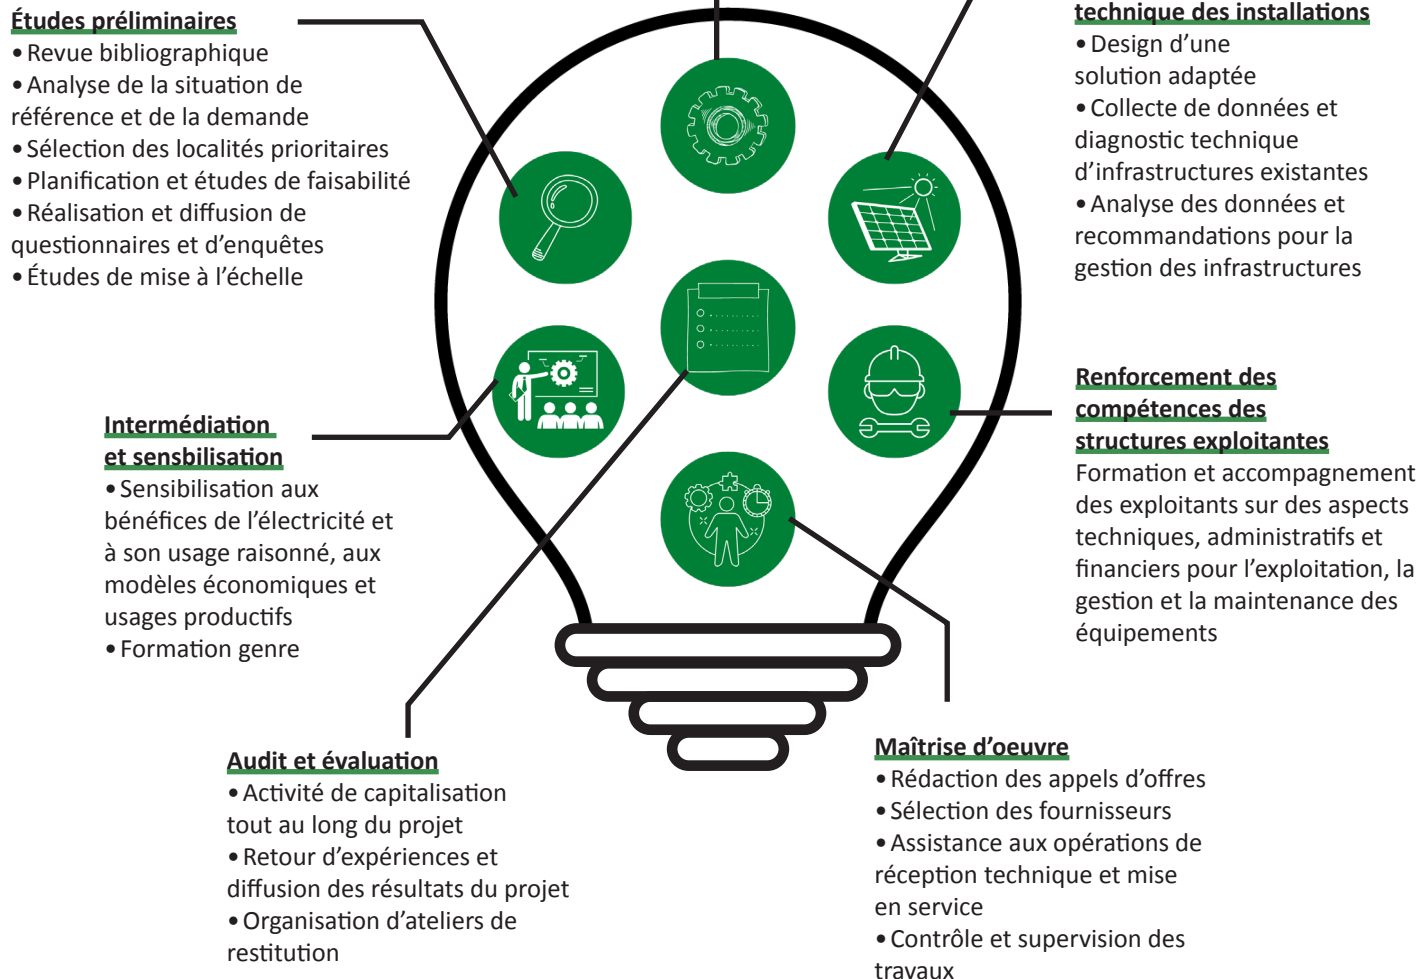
Études préliminaires
• Revue bibliographique
• Analyse de la situation de référence et de la demande
• Sélection des localités prioritaires
• Planification et études de faisabilité
• Réalisation et diffusion de questionnaires et d'enquêtes
• Études de mise à l'échelle

technique des installations
• Design d'une solution adaptée
• Collecte de données et diagnostic technique d'infrastructures existantes
• Analyse des données et recommandations pour la gestion des infrastructures

Intermédiation et sensibilisation
• Sensibilisation aux bénéfices de l'électricité et à son usage raisonné, aux modèles économiques et usages productifs
• Formation genre

Renforcement des compétences des structures exploitantes
Formation et accompagnement des exploitants sur des aspects techniques, administratifs et financiers pour l'exploitation, la gestion et la maintenance des équipements

Audit et évaluation
• Activité de capitalisation tout au long du projet
• Retour d'expériences et diffusion des résultats du projet
• Organisation d'ateliers de restitution

Maîtrise d'oeuvre
• Rédaction des appels d'offres
• Sélection des fournisseurs
• Assistance aux opérations de réception technique et mise en service
• Contrôle et supervision des travaux